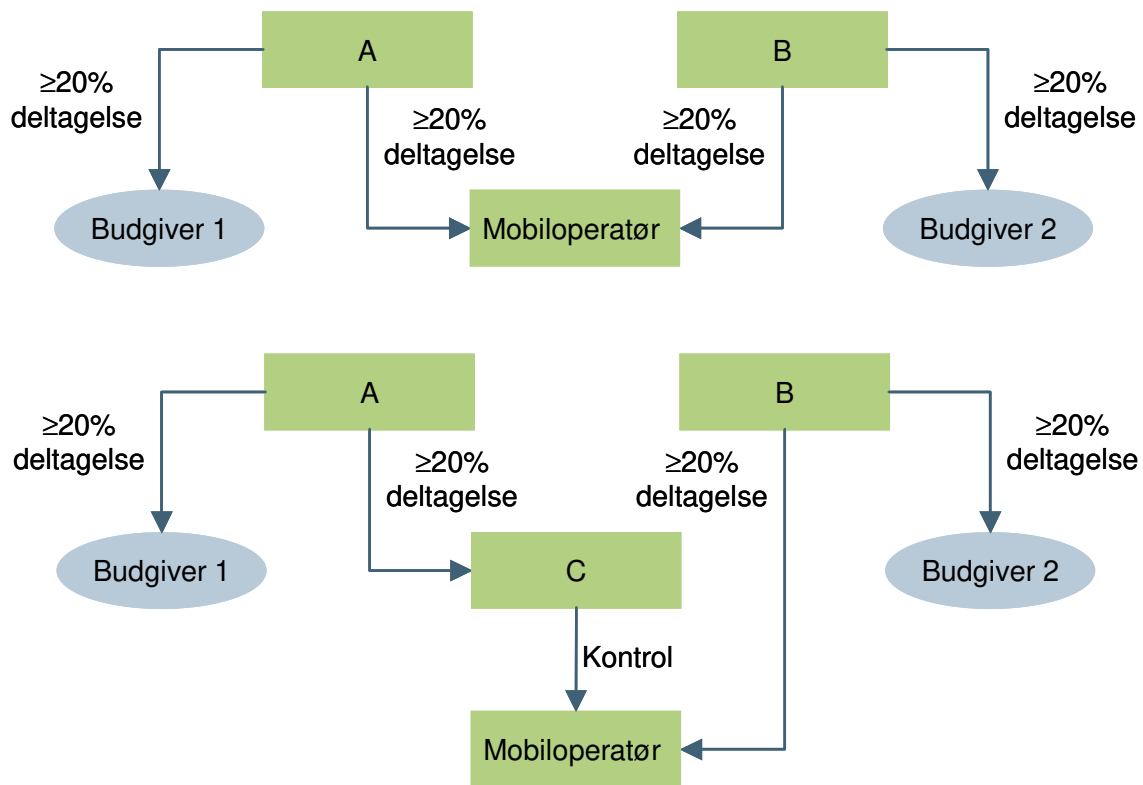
A

B

≥20% deltagelse

≥20% deltagelse

≥20% deltagelse

≥20% deltagelse

Budgiver 1

Mobiloperatør

Budgiver 2

A

B

≥20% deltagelse

≥20% deltagelse

≥20% deltagelse

≥20% deltagelse

Budgiver 1

C

Budgiver 2

Kontrol

Mobiloperatør